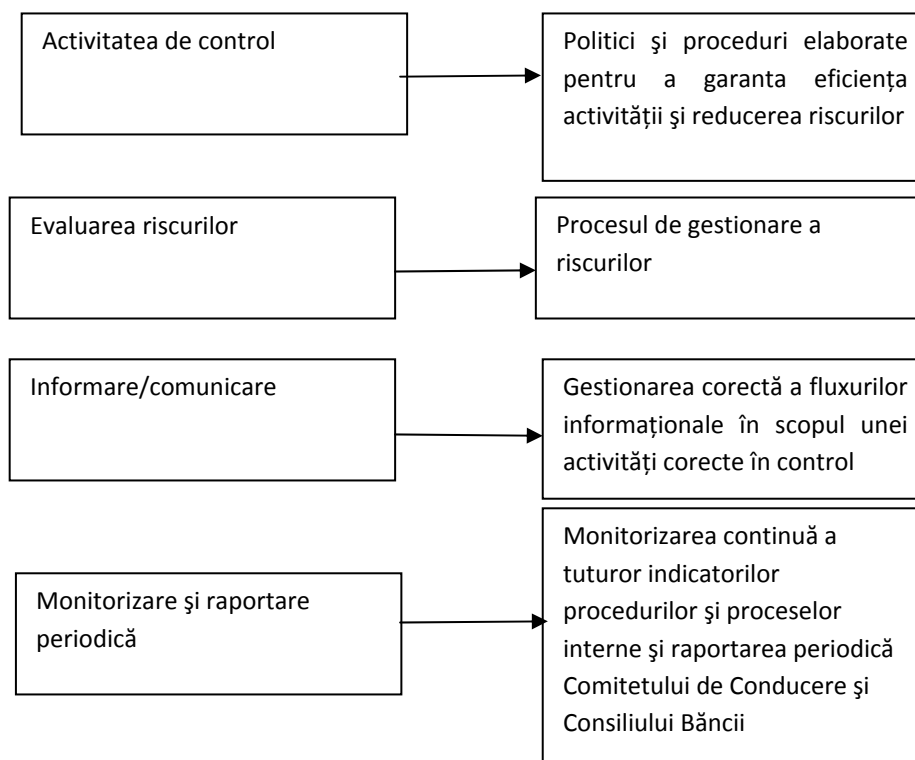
Activitatea de control

Politici şi proceduri elaborate pentru a garanta eficiența activității şi reducerea riscurilor

Evaluarea riscurilor

Procesul de gestionare a riscurilor

Informare/comunicare

Gestionarea corectă a fluxurilor informaționale în scopul unei activități corecte în control

Monitorizare şi raportare periodică

Monitorizarea continuă a tuturor indicatorilor procedurilor şi proceselor interne şi raportarea periodică Comitetului de Conducere şi Consiliului Băncii